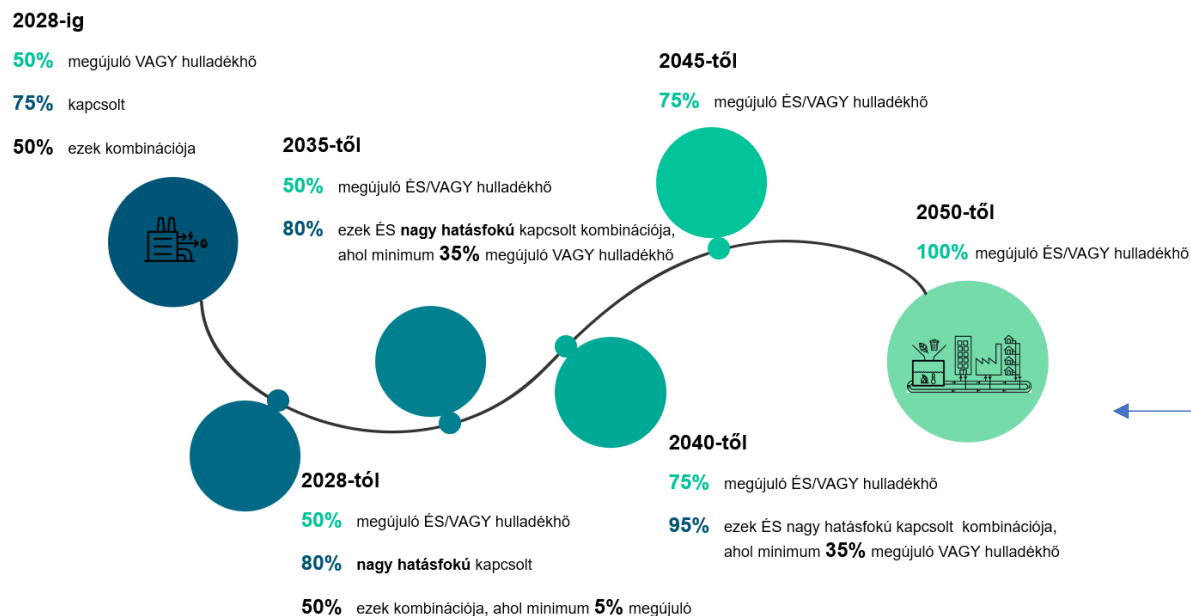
2028-ig

50% megújuló VAGY hulladékhő

75% kapcsolt

50% ezek kombinációja

2035-től

50% megújuló ÉS/VAGY hulladékhő

80% ezek ÉS **nagy hatásfokú** kapcsolt kombinációja, ahol minimum 35% megújuló VAGY hulladékhő

2045-től

75% megújuló ÉS/VAGY hulladékhő

2050-től

100% megújuló ÉS/VAGY hulladékhő

2040-től

75% megújuló ÉS/VAGY hulladékhő

95% ezek ÉS nagy hatásfokú kapcsolt kombinációja, ahol minimum 35% megújuló VAGY hulladékhő

2028-tól

50% megújuló ÉS/VAGY hulladékhő

80% **nagy hatásfokú** kapcsolt

50% ezek kombinációja, ahol minimum 5% megújuló